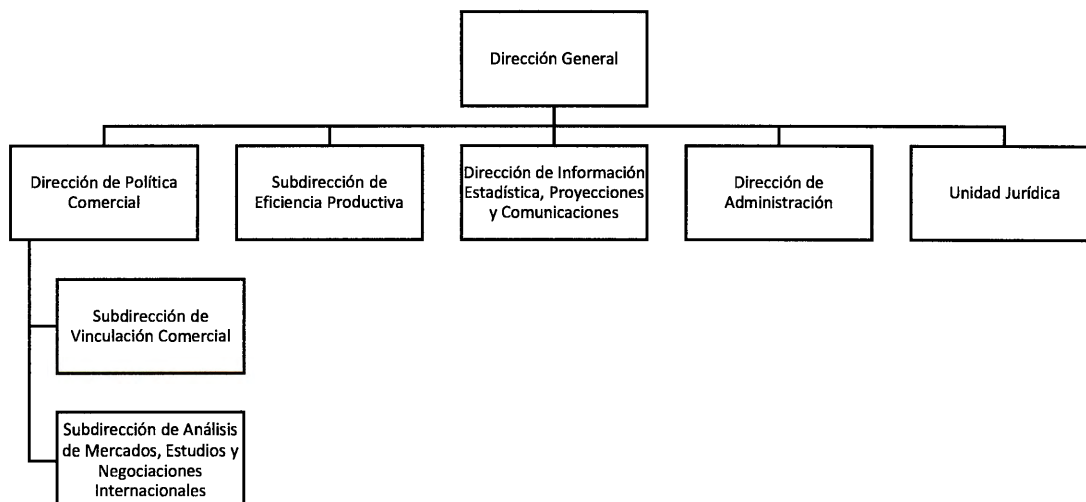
Dirección General

Dirección de Política Comercial

Subdirección de Eficiencia Productiva

Dirección de Información Estadística, Proyecciones y Comunicaciones

Dirección de Administración

Unidad Jurídica

Subdirección de Vinculación Comercial

Subdirección de Análisis de Mercados, Estudios y Negociaciones Internacionales